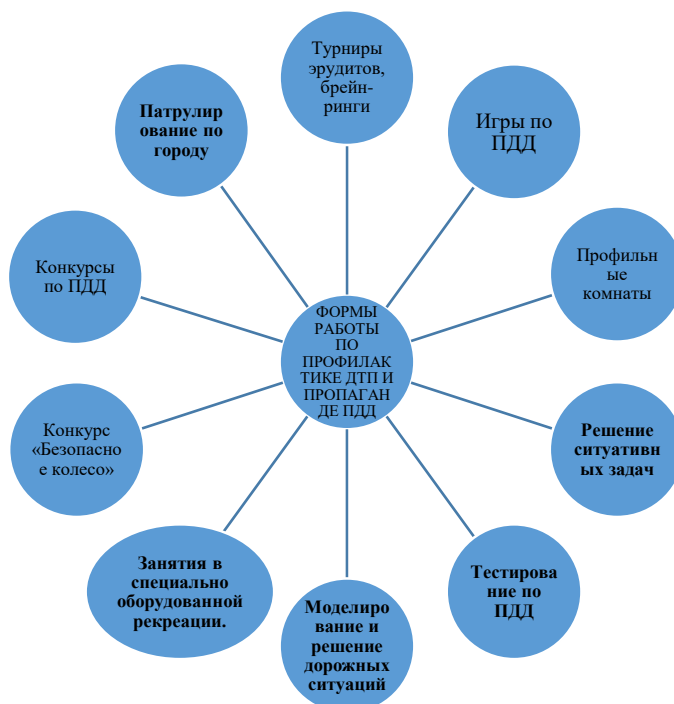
ФОРМЫ РАБОТЫ ПО ПРОФИЛАКТИКЕ ДТП И ПРОПАГАНДЕ ПДД

Турниры эрудитов, брейн-ринги

Игры по ПДД

Профильные комнаты

Решение ситуативных задач

Тестирование по ПДД

Моделирование и решение дорожных ситуаций

Занятия в специально оборудованной рекреации.

Конкурс «Безопасное колесо»

Конкурсы по ПДД

Патрулирование по городу